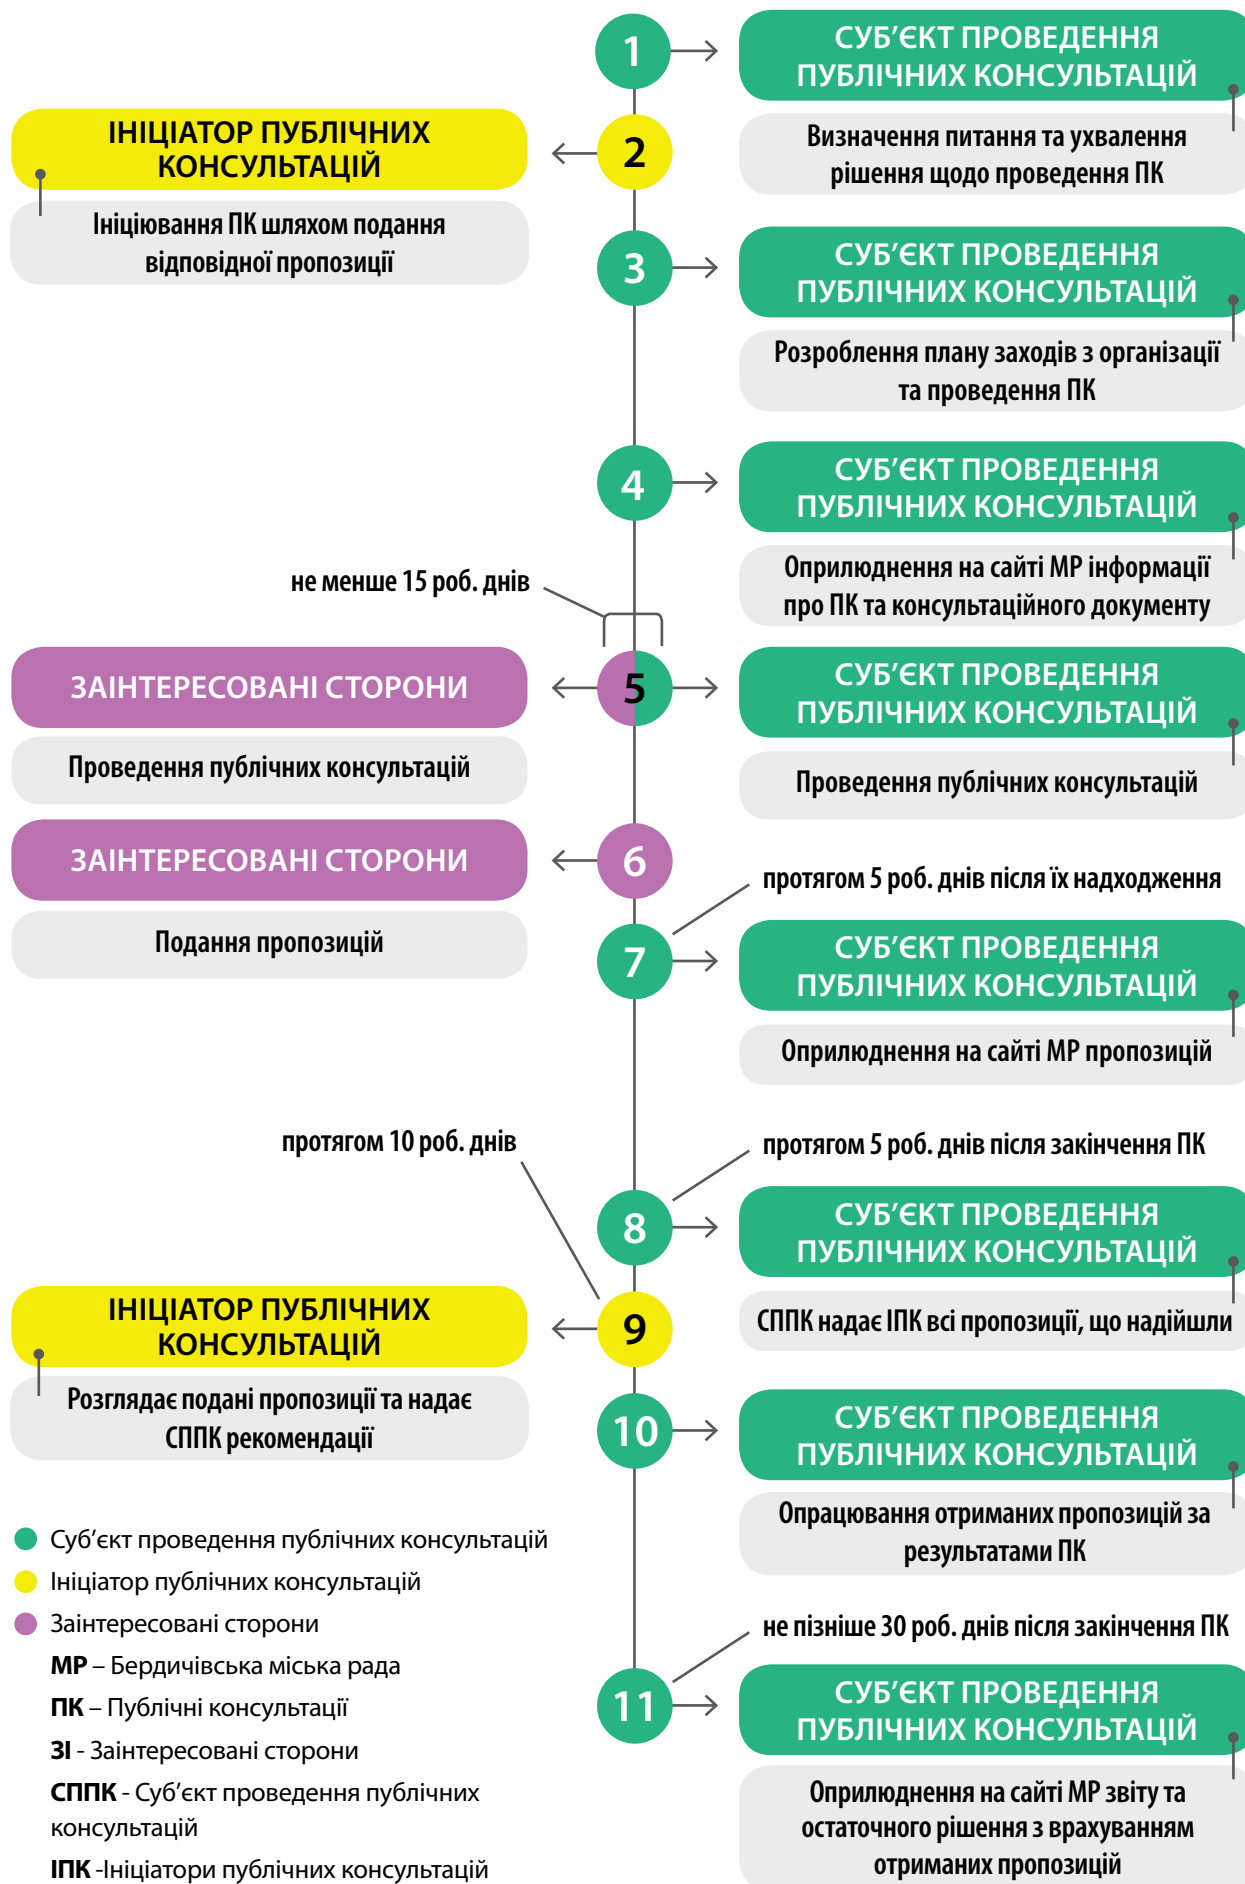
1
СУБ'ЄКТ ПРОВЕДЕННЯ ПУБЛІЧНИХ КОНСУЛЬТАЦІЙ
Визначення питання та ухвалення рішення щодо проведення ПК

2
ІНІЦІАТОР ПУБЛІЧНИХ КОНСУЛЬТАЦІЙ
Ініціювання ПК шляхом подання відповідної пропозиції

3
СУБ'ЄКТ ПРОВЕДЕННЯ ПУБЛІЧНИХ КОНСУЛЬТАЦІЙ
Розроблення плану заходів з організації та проведення ПК

4
СУБ'ЄКТ ПРОВЕДЕННЯ ПУБЛІЧНИХ КОНСУЛЬТАЦІЙ
Оприлюднення на сайті МР інформації про ПК та консультаційного документу

не менше 15 роб. днів

5
ЗАІНТЕРЕСОВАНІ СТОРОНИ
Проведення публічних консультацій
СУБ'ЄКТ ПРОВЕДЕННЯ ПУБЛІЧНИХ КОНСУЛЬТАЦІЙ
Проведення публічних консультацій

6
ЗАІНТЕРЕСОВАНІ СТОРОНИ
Подання пропозицій

протягом 5 роб. днів після їх надходження

7
СУБ'ЄКТ ПРОВЕДЕННЯ ПУБЛІЧНИХ КОНСУЛЬТАЦІЙ
Оприлюднення на сайті МР пропозицій

протягом 10 роб. днів

протягом 5 роб. днів після закінчення ПК

8
СУБ'ЄКТ ПРОВЕДЕННЯ ПУБЛІЧНИХ КОНСУЛЬТАЦІЙ
СППК надає ІПК всі пропозиції, що надійшли

9
ІНІЦІАТОР ПУБЛІЧНИХ КОНСУЛЬТАЦІЙ
Розглядає подані пропозиції та надає СППК рекомендації

10
СУБ'ЄКТ ПРОВЕДЕННЯ ПУБЛІЧНИХ КОНСУЛЬТАЦІЙ
Опрацювання отриманих пропозицій за результатами ПК

не пізніше 30 роб. днів після закінчення ПК

11
СУБ'ЄКТ ПРОВЕДЕННЯ ПУБЛІЧНИХ КОНСУЛЬТАЦІЙ
Оприлюднення на сайті МР звіту та остаточного рішення з врахуванням отриманих пропозицій

Суб'єкт проведення публічних консультацій
Ініціатор публічних консультацій
Заінтересовані сторони
МР – Бердичівська міська рада
ПК – Публічні консультації
ЗІ - Заінтересовані сторони
СППК - Суб'єкт проведення публічних консультацій
ІПК -Ініціатори публічних консультацій